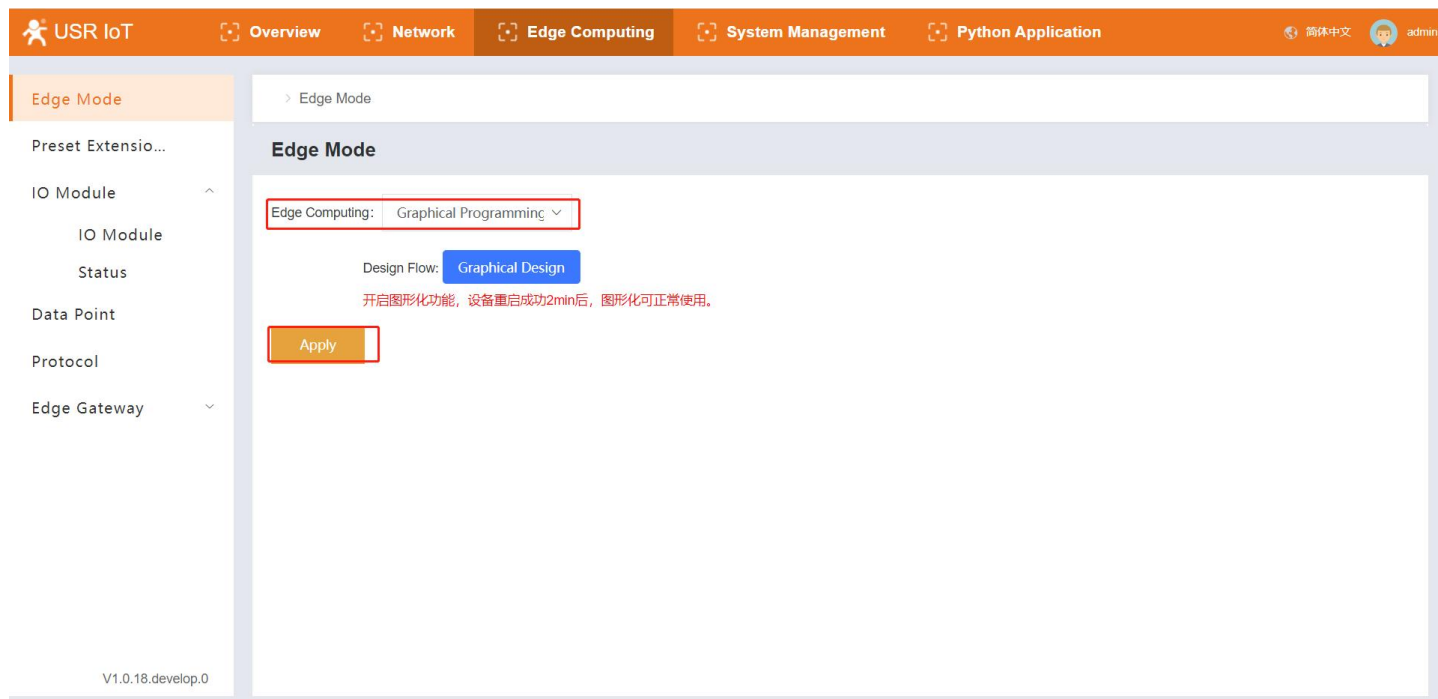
USR IoT
Overview
Network
Edge Computing
System Management
Python Application
简体中文
admin

Edge Mode
Preset Extensio...
IO Module
IO Module
Status
Data Point
Protocol
Edge Gateway

V1.0.18.develop.0

> Edge Mode

Edge Mode

Edge Computing: Graphical Programminc

Design Flow: Graphical Design

开启图形化功能，设备重启成功2min后，图形化可正常使用。

Apply